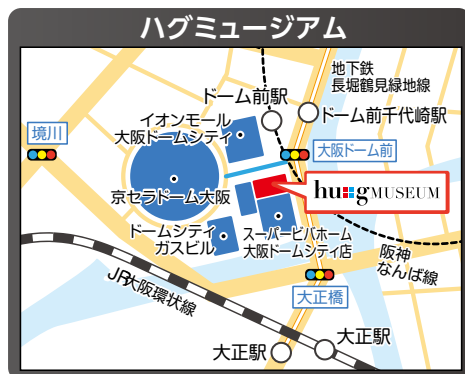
ハグミュージアム

地下鉄
長堀鶴見緑地線

ドーム前駅

ドーム前千代崎駅

イオンモール
大阪ドームシティ

境川

大阪ドーム前

京セラドーム大阪

hu g MUSEUM

ドームシティ
ガスビル

スーパービバホーム
大阪ドームシティ店

阪神
なんば線

JR大阪環状線

大正橋

大正駅

大正駅